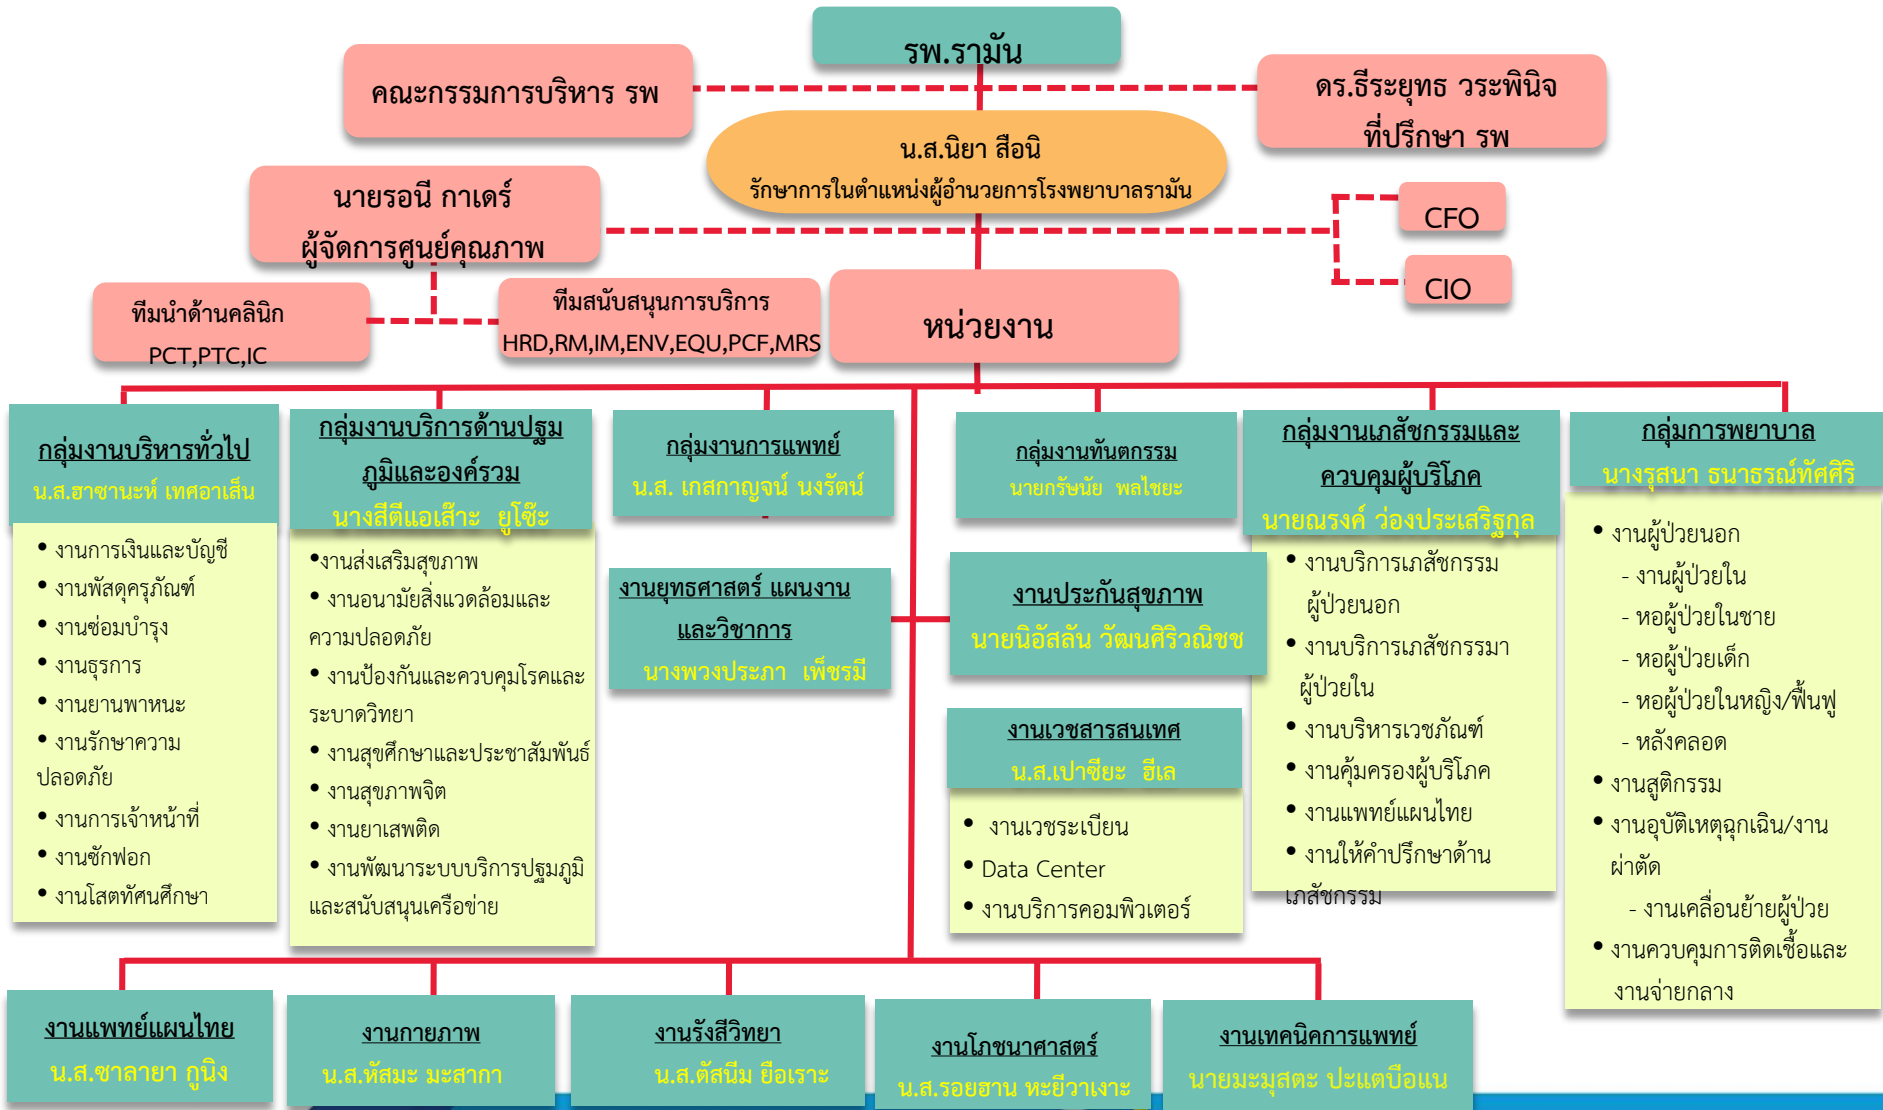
รพ.รามัน

คณะกรรมการบริหาร รพ

ดร.ธีระยุทธ วระพินิจ
ที่ปรึกษา รพ

น.ส.นิยา สือนิ
รักษาการในตำแหน่งผู้อำนวยการโรงพยาบาลรามัน

นายรอนี กาเดร์
ผู้จัดการศูนย์คุณภาพ

CFO

CIO

ทีมนำด้านคลินิก
PCT,PTC,IC

ทีมสนับสนุนการบริการ
HRD,RM,IM,ENV,EQU,PCF,MRS

หน่วยงาน

กลุ่มงานบริหารทั่วไป
น.ส.ฮาซานะห์ เทศอาเส็น

• งานการเงินและบัญชี
• งานพัสดุครุภัณฑ์
• งานซ่อมบำรุง
• งานธุรการ
• งานยานพาหนะ
• งานรักษาความปลอดภัย
• งานการเจ้าหน้าที่
• งานซักฟอก
• งานโสตทัศนศึกษา

กลุ่มงานบริการด้านปฐมภูมิและองค์รวม
นางสีตีแอเส๊าะ ยูโซ๊ะ

•งานส่งเสริมสุขภาพ
• งานอนามัยสิ่งแวดล้อมและความปลอดภัย
• งานป้องกันและควบคุมโรคและระบาดวิทยา
• งานสุขศึกษาและประชาสัมพันธ์
• งานสุขภาพจิต
• งานยาเสพติด
• งานพัฒนาระบบบริการปฐมภูมิและสนับสนุนเครือข่าย

กลุ่มงานการแพทย์
น.ส. เกสกาญจน์ นงรัตน์

งานยุทธศาสตร์ แผนงานและวิชาการ
นางพวงประภา เพ็ชรมี

กลุ่มงานทันตกรรม
นายกรัษนัย พลไชยะ

งานประกันสุขภาพ
นายนิอัสลัน วัฒนศิริวณิชช

งานเวชสารสนเทศ
น.ส.เปาซียะ ฮีเล

• งานเวชระเบียน
• Data Center
• งานบริการคอมพิวเตอร์

กลุ่มงานเภสัชกรรมและควบคุมผู้บริโภค
นายณรงค์ ว่องประเสริฐกุล

• งานบริการเภสัชกรรมผู้ป่วยนอก
• งานบริการเภสัชกรรมาผู้ป่วยใน
• งานบริหารเวชภัณฑ์
• งานคุ้มครองผู้บริโภค
• งานแพทย์แผนไทย
• งานให้คำปรึกษาด้านเภสัชกรรม

กลุ่มการพยาบาล
นางรุสนา ธนาธรณ์ทัศศิริ

• งานผู้ป่วยนอก
- งานผู้ป่วยใน
- หอผู้ป่วยในชาย
- หอผู้ป่วยเด็ก
- หอผู้ป่วยในหญิง/ฟื้นฟู
- หลังคลอด
• งานสูติกรรม
• งานอุบัติเหตุฉุกเฉิน/งานผ่าตัด
- งานเคลื่อนย้ายผู้ป่วย
• งานควบคุมการติดเชื้อและงานจ่ายกลาง

งานแพทย์แผนไทย
น.ส.ซาลายา กูนิง

งานกายภาพ
น.ส.หัสมะ มะสาภา

งานรังสีวิทยา
น.ส.ตัสนีม ยีอเราะ

งานโภชนาศาสตร์
น.ส.รอยฮาน หะยีวาเงาะ

งานเทคนิคการแพทย์
นายมะมุสตะ ปะแตบือแน